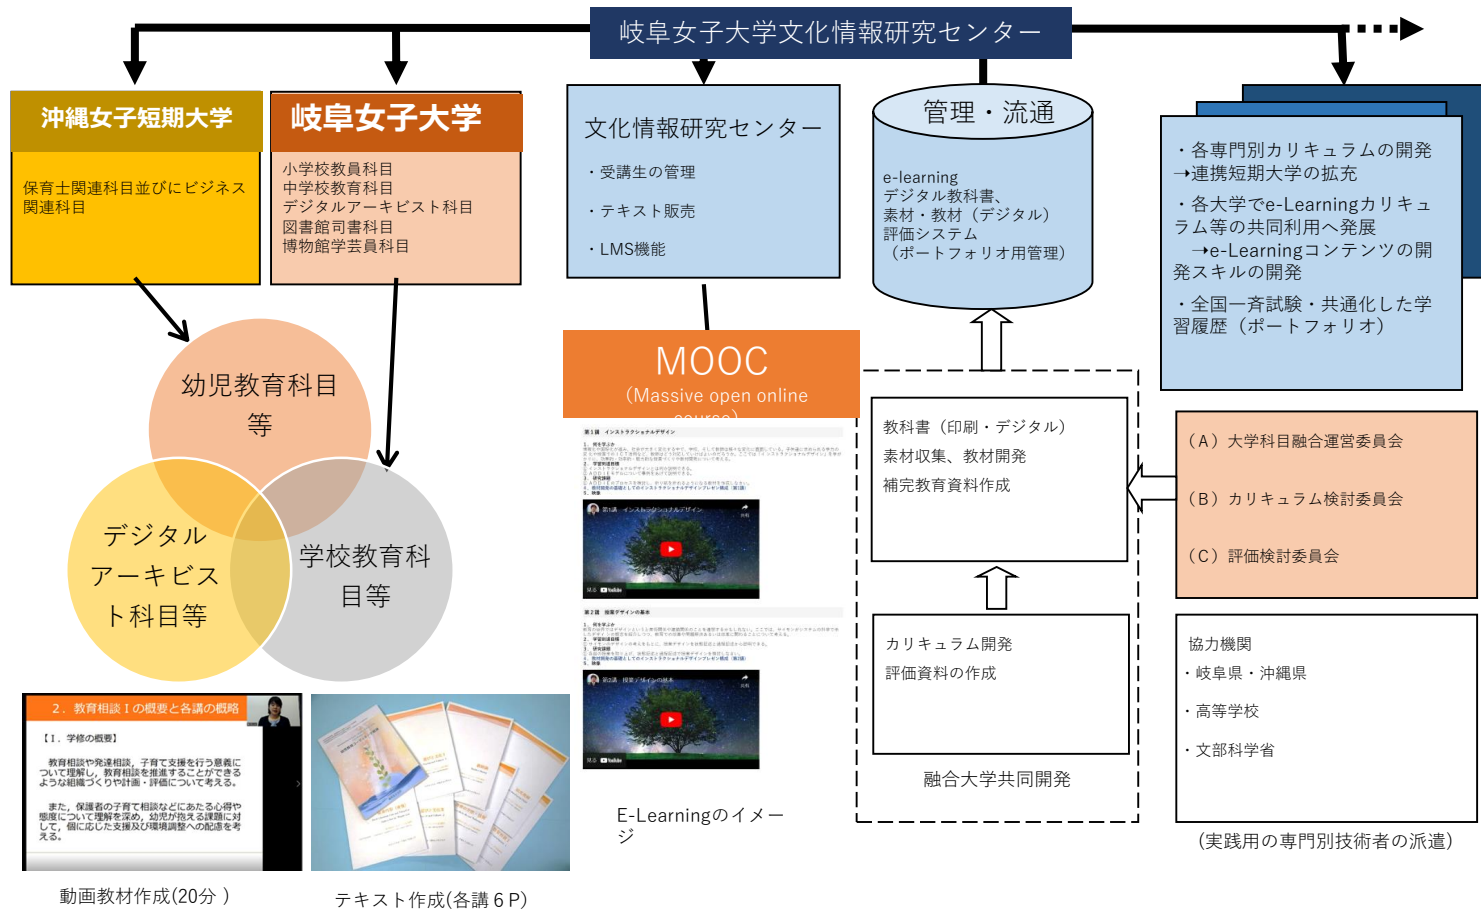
岐阜女子大学文化情報研究センター

沖縄女子短期大学

保育士関連科目並びにビジネス関連科目

岐阜女子大学

小学校教員科目
中学校教育科目
デジタルアーキビスト科目
図書館司書科目
博物館学芸員科目

文化情報研究センター

・受講生の管理

・テキスト販売

・LMS機能

管理・流通

e-learning
デジタル教科書、
素材・教材（デジタル）
評価システム
（ポートフォリオ用管理）

・各専門別カリキュラムの開発
→連携短期大学の拡充

・各大学でe-Learningカリキュラム等の共同利用へ発展
→e-Learningコンテンツの開発スキルの開発

・全国一斉試験・共通化した学習履歴（ポートフォリオ）

幼児教育科目等

デジタルアーキビスト科目等

学校教育科目等

MOOC
（Massive open online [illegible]

教科書（印刷・デジタル）
素材収集、教材開発
補完教育資料作成

カリキュラム開発
評価資料の作成

融合大学共同開発

（A）大学科目融合運営委員会

（B）カリキュラム検討委員会

（C）評価検討委員会

協力機関
・岐阜県・沖縄県
・高等学校
・文部科学省

（実践用の専門別技術者の派遣）

2．教育相談Ⅰの概要と各講の概略

【1．学修の概要】

教育相談や発達相談、子育て支援を行う意義について理解し、教育相談を推進することができるような組織づくりや計画・評価について考える。

また、保護者の子育て相談などにあたる心得や態度について理解を深め、幼児が抱える課題に対して、個に応じた支援及び環境調整への配慮を考える。

動画教材作成(20分）

テキスト作成(各講６P)

E-Learningのイメージ